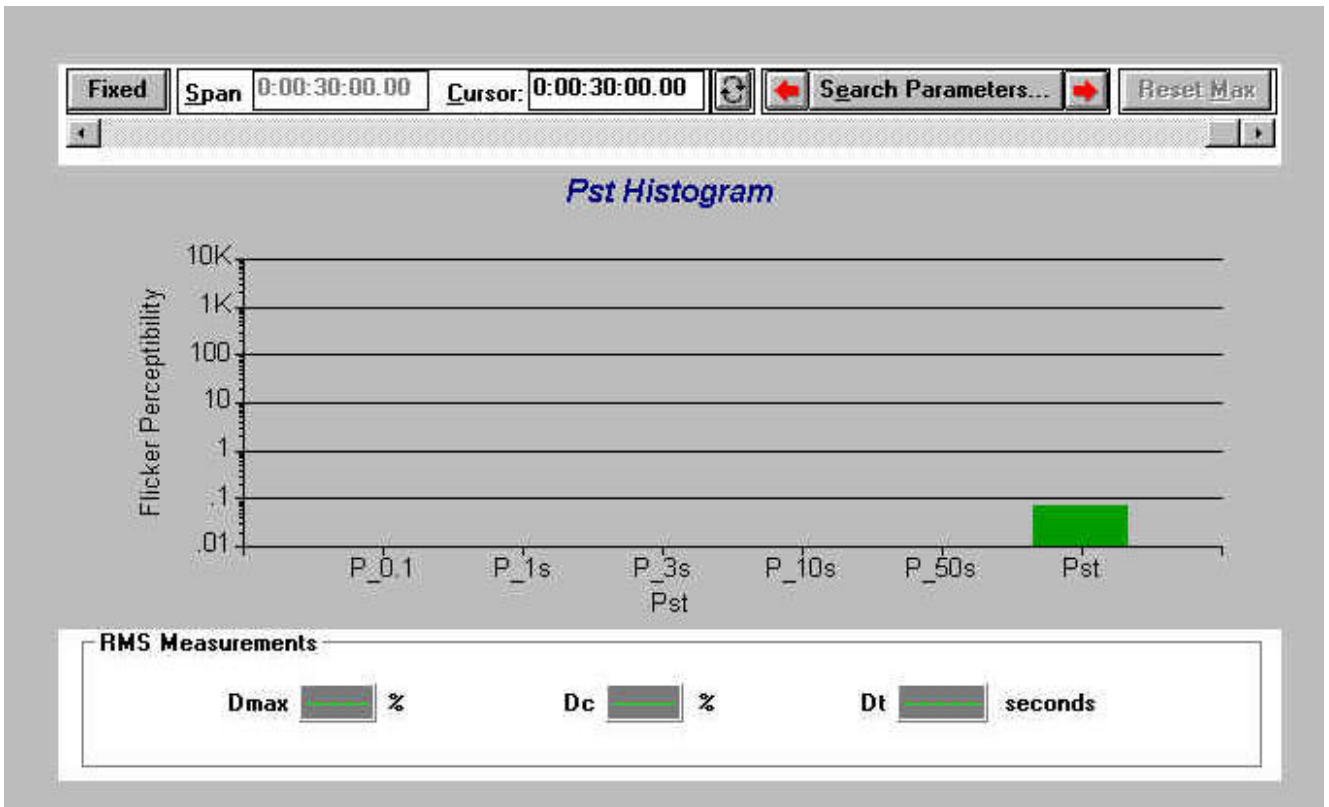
Fixed | Span 0:00:30:00.00 | Cursor: 0:00:30:00.00 | Search Parameters... | Reset Max

Pst Histogram

Flicker Perceptibility

10K
1K
100
10
1
.1
.01

P_0.1 P_1s P_3s P_10s P_50s Pst

Pst

RMS Measurements

Dmax % Dc % Dt seconds